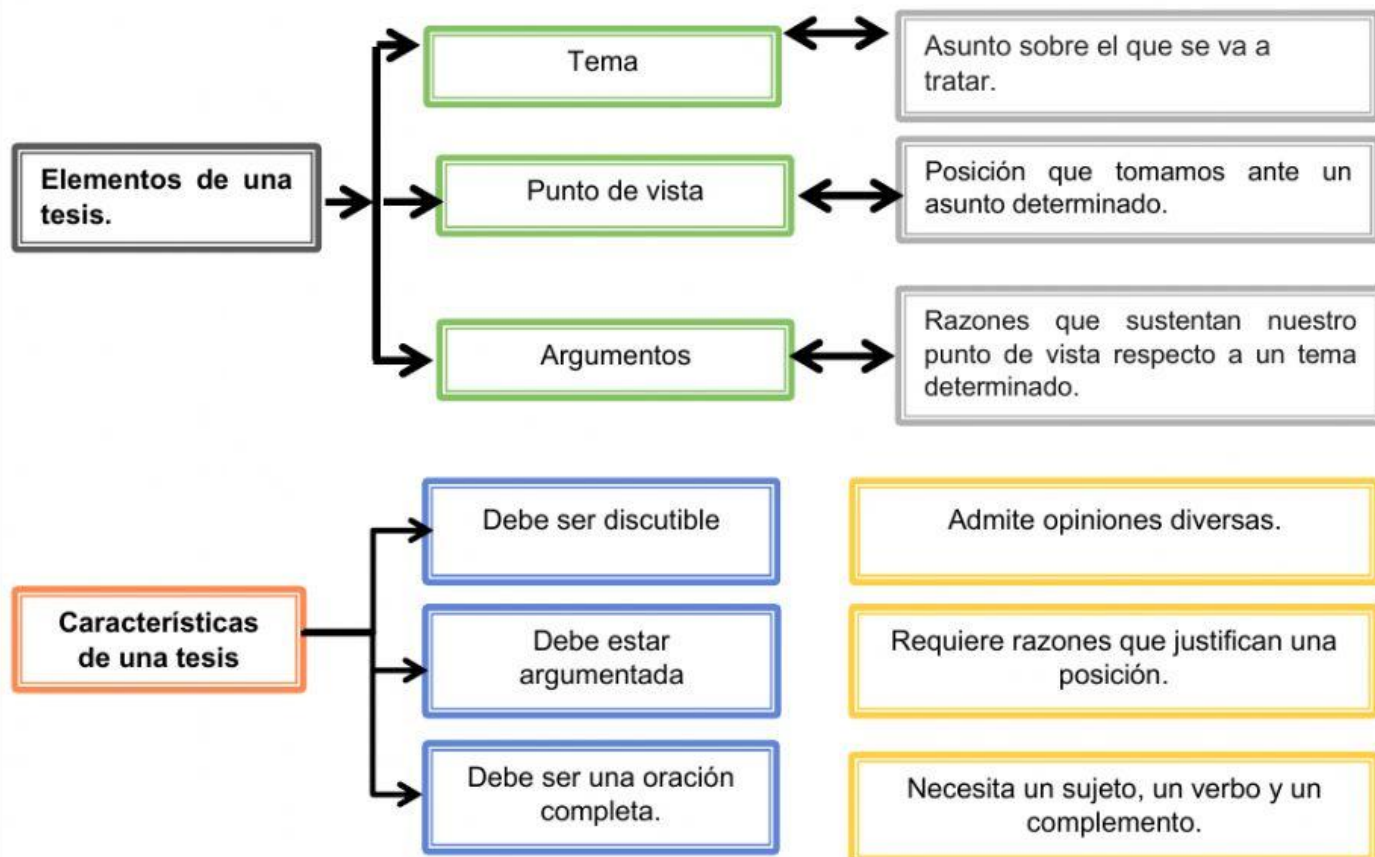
Elementos de una tesis.

Tema

Asunto sobre el que se va a tratar.

Punto de vista

Posición que tomamos ante un asunto determinado.

Argumentos

Razones que sustentan nuestro punto de vista respecto a un tema determinado.

Características de una tesis

Debe ser discutible

Admite opiniones diversas.

Debe estar argumentada

Requiere razones que justifican una posición.

Debe ser una oración completa.

Necesita un sujeto, un verbo y un complemento.